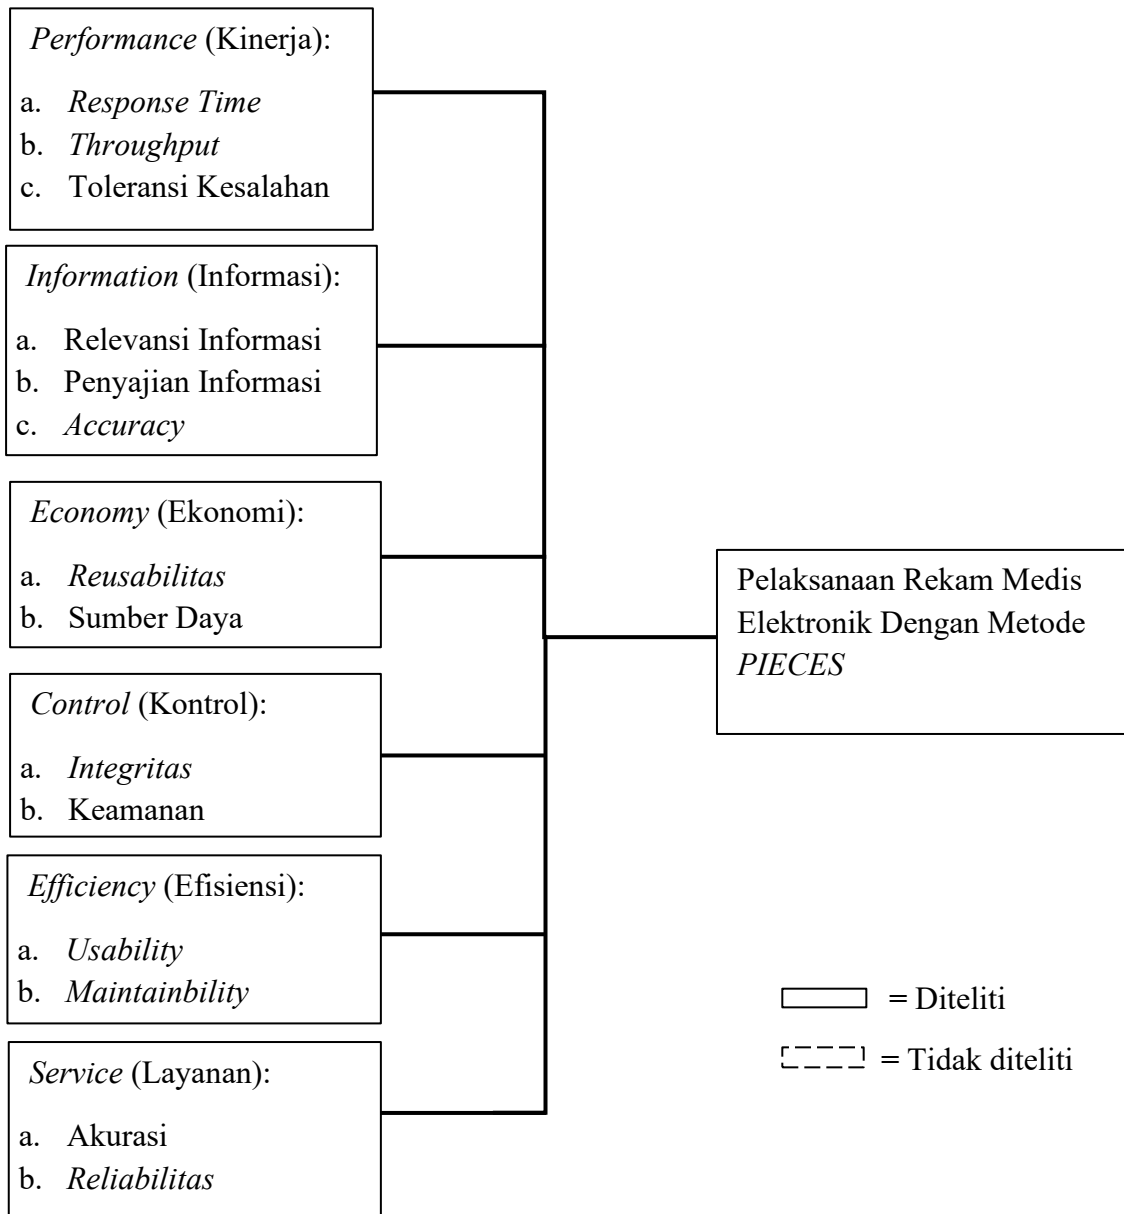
Performance (Kinerja):

a. Response Time
b. Throughput
c. Toleransi Kesalahan

Information (Informasi):

a. Relevansi Informasi
b. Penyajian Informasi
c. Accuracy

Economy (Ekonomi):

a. Reusabilitas
b. Sumber Daya

Control (Kontrol):

a. Integritas
b. Keamanan

Efficiency (Efisiensi):

a. Usability
b. Maintainbility

Service (Layanan):

a. Akurasi
b. Reliabilitas

Pelaksanaan Rekam Medis Elektronik Dengan Metode PIECES

= Diteliti

= Tidak diteliti